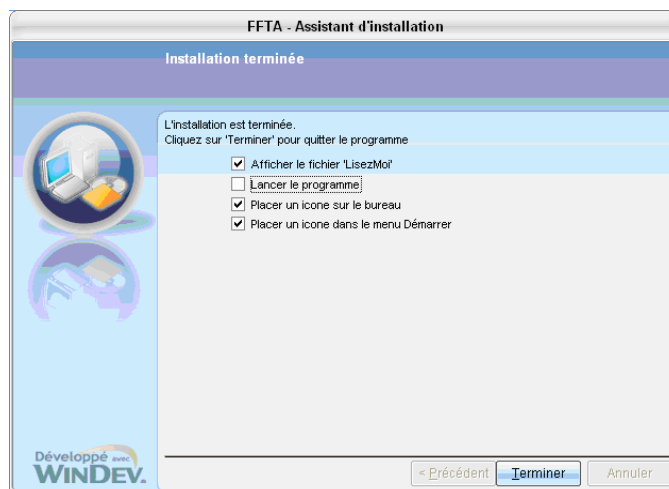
FFTA - Assistant d'installation

Installation terminée

L'installation est terminée.
Cliquez sur 'Terminer' pour quitter le programme

Afficher le fichier 'LisezMoi'
Lancer le programme
Placer un icone sur le bureau
Placer un icone dans le menu Démarrer

Développé avec WINDEV.

< Précédent
Terminer
Annuler